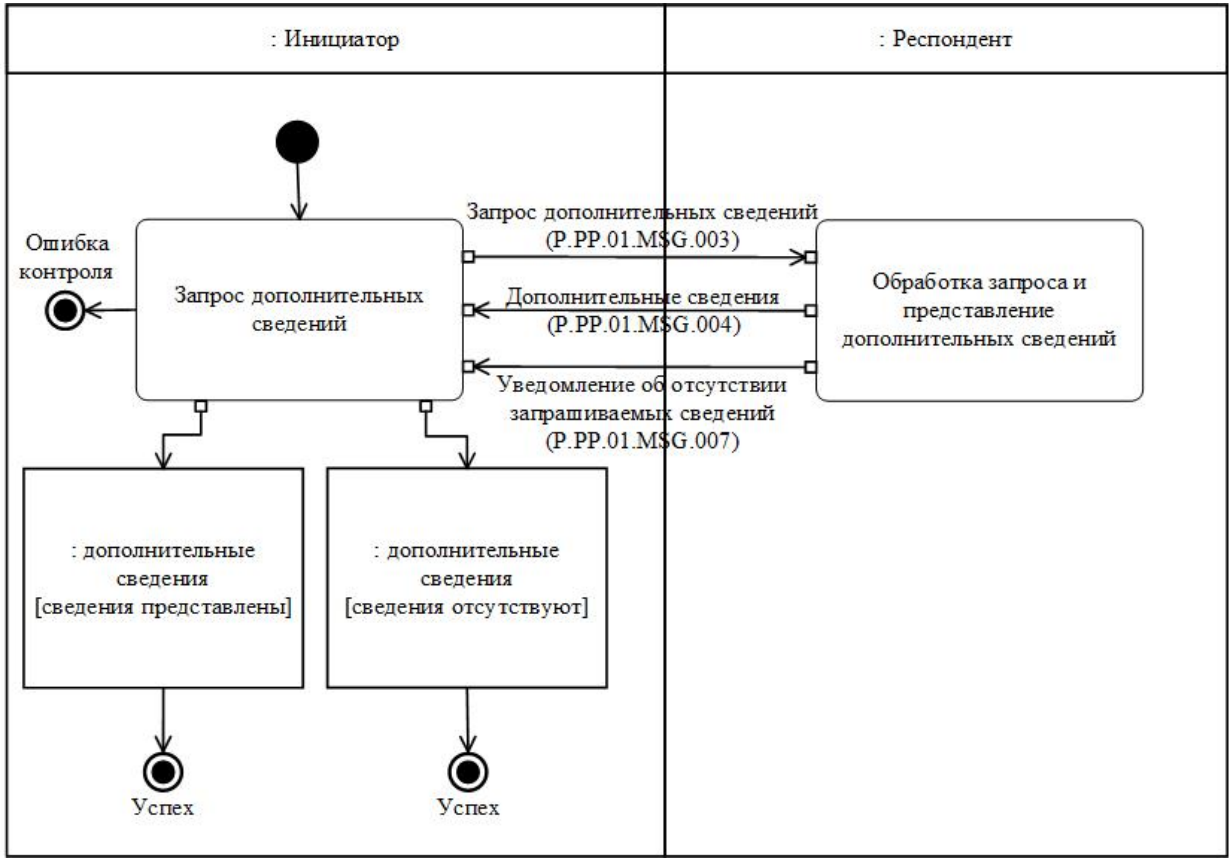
: Инициатор

: Респондент

Ошибка контроля

Запрос дополнительных сведений

Запрос дополнительных сведений (P.PP.01.MSG.003)

Дополнительные сведения (P.PP.01.MSG.004)

Уведомление об отсутствии запрашиваемых сведений (P.PP.01.MSG.007)

Обработка запроса и представление дополнительных сведений

: дополнительные сведения [сведения представлены]

: дополнительные сведения [сведения отсутствуют]

Успех

Успех